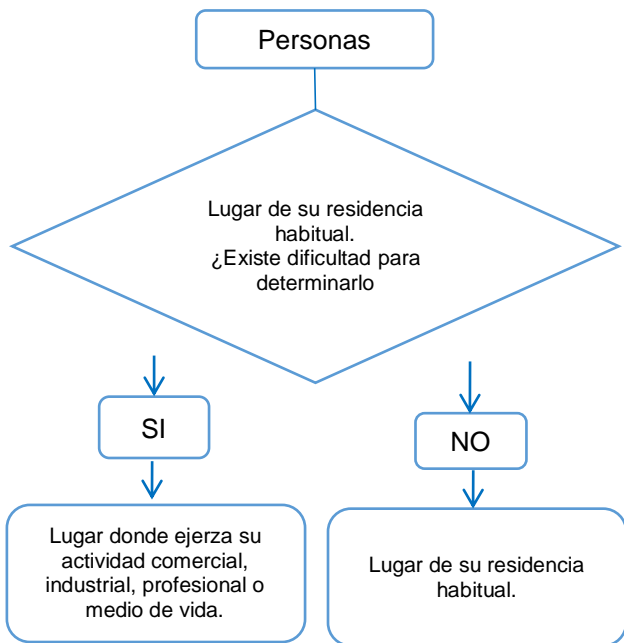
Personas

Lugar de su residencia habitual.
¿Existe dificultad para determinarlo

SI

NO

Lugar donde ejerza su actividad comercial, industrial, profesional o medio de vida.

Lugar de su residencia habitual.